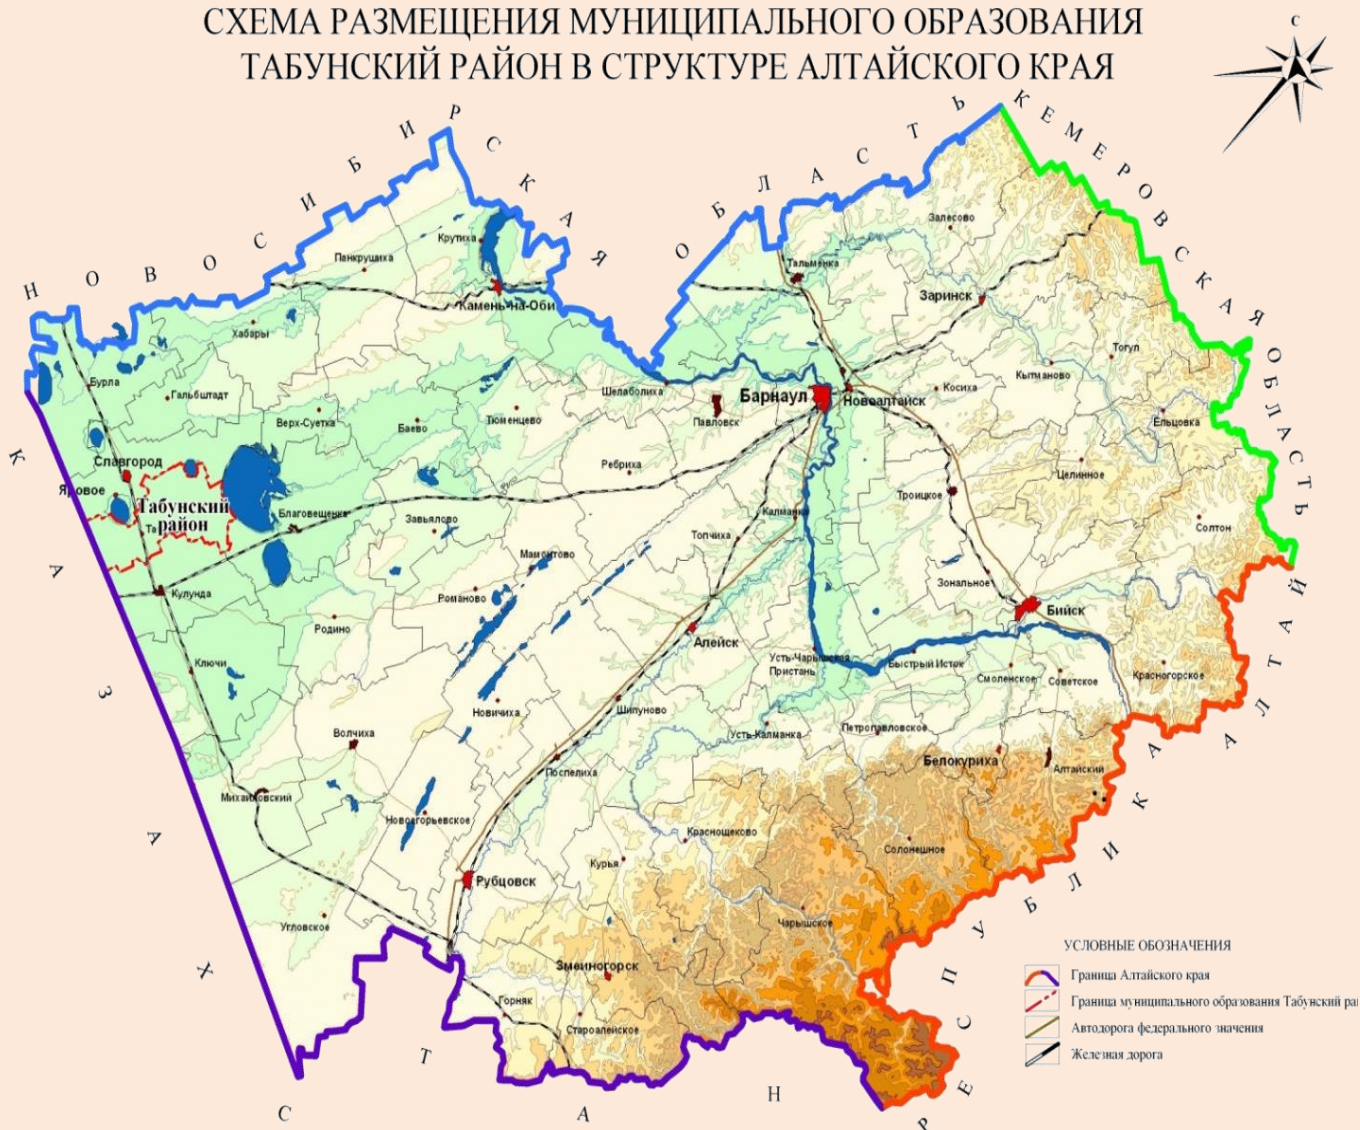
СХЕМА РАЗМЕЩЕНИЯ МУНИЦИПАЛЬНОГО ОБРАЗОВАНИЯ ТАБУНСКИЙ РАЙОН В СТРУКТУРЕ АЛТАЙСКОГО КРАЯ

С

Н О В О С И Б И Р С К А Я   О Б Л А С Т Ь

К Е М Е Р О В С К А Я   О Б Л А С Т Ь

К А З А Х С Т А Н

Р Е С П У Б Л И К А   А Л Т А Й

Крутиха
Панкрушиха
Камень-на-Оби
Тальменка
Залесово
Заринск
Тогул
Хабары
Бурла
Гальбштадт
Верх-Суетка
Баево
Тюменцево
Шелаболиха
Павловск
Барнаул
Новоалтайск
Косиха
Кытманово
Ельцовка
Славгород
Яровое
Табунский район
Благовещенка
Завьялово
Ребриха
Калманка
Троицкое
Целинное
Солтон
Кулунда
Мамонтово
Топчиха
Зональное
Бийск
Романово
Родино
Алейск
Усть-Чарышская Пристань
Быстрый Исток
Смоленское
Советское
Красногорское
Ключи
Новичиха
Шипуново
Петропавловское
Усть-Калманка
Волчиха
Поспелиха
Белокуриха
Алтайский
Михайловский
Новоегорьевское
Краснощеково
Солонешное
Рубцовск
Курья
Чарышское
Угловское
Змеиногорск
Горняк
Староалейское

УСЛОВНЫЕ ОБОЗНАЧЕНИЯ
Граница Алтайского края
Граница муниципального образования Табунский ра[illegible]
Автодорога федерального значения
Железная дорога